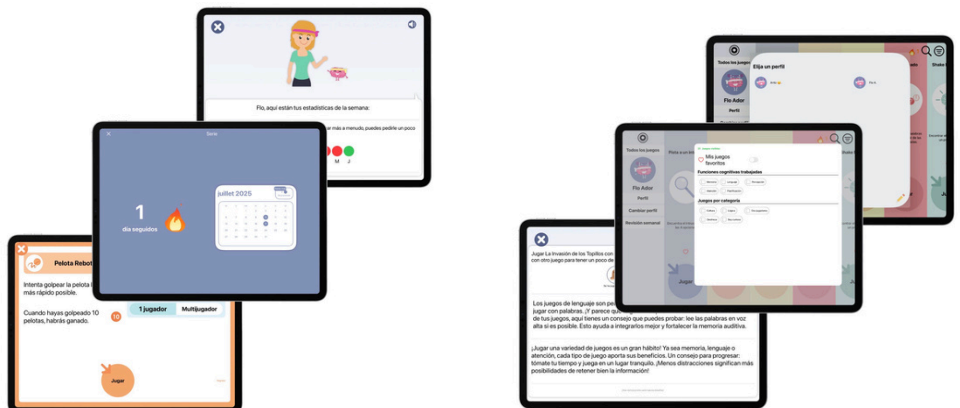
Flo, aquí están tus estadísticas de la semana:

más a menudo, puedes pedirle un poco

M J

Siete

1
día seguidos

juillet 2025

Pelota Rebot

Intenta golpear la pelota más rápido posible.

Cuando hayas golpeado 10 pelotas, habrás ganado.

10

1 jugador
Multijugador

Jugar

Todos los juegos

Flo Ador
Perfil

Elija un perfil

Todos los juegos

Flo Ador
Perfil
Cambiar perfil
Revisión semanal

Mis juegos favoritos

Funciones cognitivas trabajadas

Juegos por categoría

Jugar

Jugar La Invasión de los Topillos con otro juego para tener un poco de

Los juegos de lenguaje son jugar con palabras. ¡Y parece que de tus juegos, aquí tienes un consejo que puedes probar: lee las palabras en voz alta si es posible. Esto ayuda a integrarlos mejor y fortalecer la memoria auditiva.

¡Jugar una variedad de juegos es un gran hábito! Ya sea memoria, lenguaje o atención, cada tipo de juego aporta sus beneficios. Un consejo para progresar: tómate tu tiempo y juega en un lugar tranquilo. ¡Menos distracciones significan más posibilidades de retener bien la información!